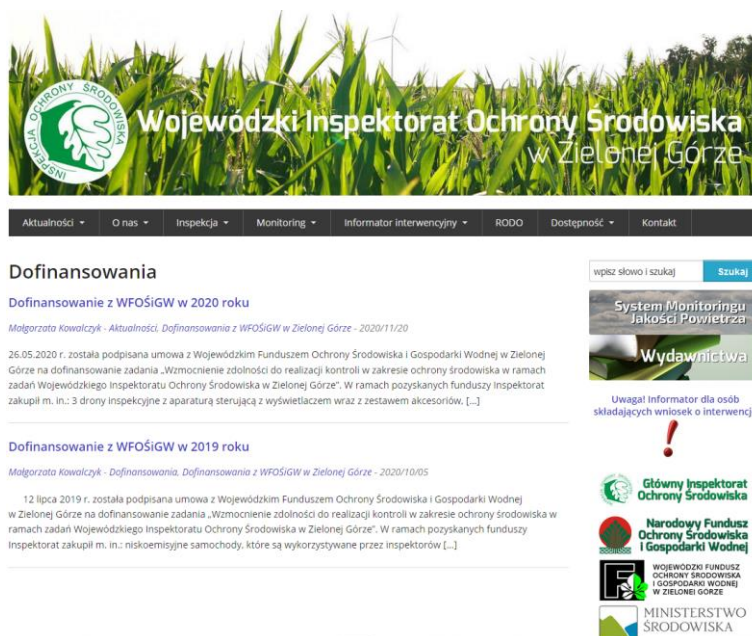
INSPEKCJA OCHRONY ŚRODOWISKA

Wojewódzki Inspektorat Ochrony Środowiska w Zielonej Górze

Aktualności ▾ O nas ▾ Inspekcja ▾ Monitoring ▾ Informator interwencyjny ▾ RODO Dostępność ▾ Kontakt

Dofinansowania

Dofinansowanie z WFOŚiGW w 2020 roku

Małgorzata Kowalczyk - Aktualności, Dofinansowania z WFOŚiGW w Zielonej Górze - 2020/11/20

26.05.2020 r. została podpisana umowa z Wojewódzkim Funduszem Ochrony Środowiska i Gospodarki Wodnej w Zielonej Górze na dofinansowanie zadania „Wzmocnienie zdolności do realizacji kontroli w zakresie ochrony środowiska w ramach zadań Wojewódzkiego Inspektoratu Ochrony Środowiska w Zielonej Górze". W ramach pozyskanych funduszy Inspektorat zakupił m. in.: 3 drony inspekcyjne z aparaturą sterującą z wyświetlaczem wraz z zestawem akcesoriów, […]

Dofinansowanie z WFOŚiGW w 2019 roku

Małgorzata Kowalczyk - Dofinansowania, Dofinansowania z WFOŚiGW w Zielonej Górze - 2020/10/05

12 lipca 2019 r. została podpisana umowa z Wojewódzkim Funduszem Ochrony Środowiska i Gospodarki Wodnej w Zielonej Górze na dofinansowanie zadania „Wzmocnienie zdolności do realizacji kontroli w zakresie ochrony środowiska w ramach zadań Wojewódzkiego Inspektoratu Ochrony Środowiska w Zielonej Górze". W ramach pozyskanych funduszy Inspektorat zakupił m. in.: niskoemisyjne samochody, które są wykorzystywane przez inspektorów […]

wpisz słowo i szukaj Szukaj

System Monitoringu Jakości Powietrza

Wydawnictwa

Uwaga! Informator dla osób składających wniosek o interwencj

!

Główny Inspektorat Ochrony Środowiska

Narodowy Fundusz Ochrony Środowiska i Gospodarki Wodnej

WOJEWÓDZKI FUNDUSZ OCHRONY ŚRODOWISKA I GOSPODARKI WODNEJ W ZIELONEJ GÓRZE

MINISTERSTWO ŚRODOWISKA